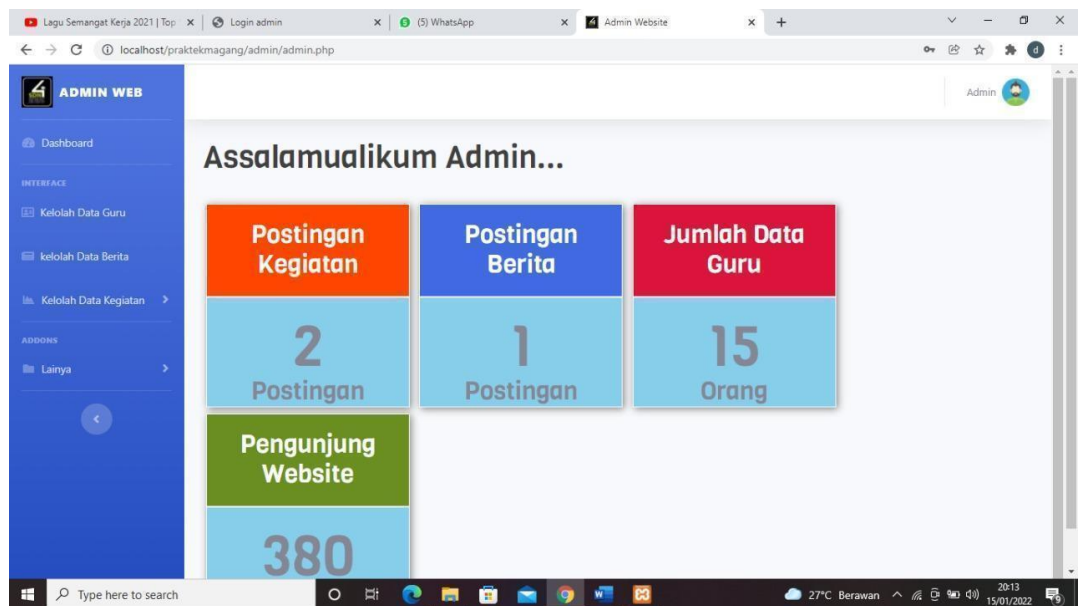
Lagu Semangat Kerja 2021 | Top
Login admin
(5) WhatsApp
Admin Website

localhost/praktekmagang/admin/admin.php

ADMIN WEB

Admin

Dashboard

INTERFACE

Kelolah Data Guru

kelolah Data Berita

Kelolah Data Kegiatan

ADDONS

Lainya

Assalamualikum Admin...

Postingan Kegiatan

2

Postingan

Postingan Berita

1

Postingan

Jumlah Data Guru

15

Orang

Pengunjung Website

380

Type here to search

27°C Berawan

20:13
15/01/2022